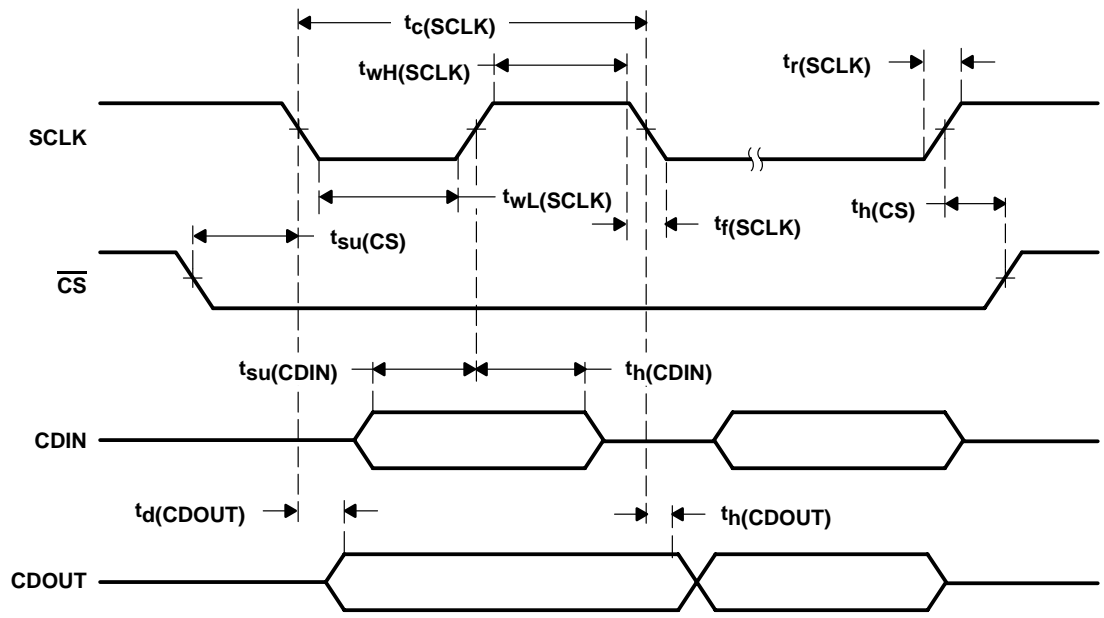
$t_{c(SCLK)}$

$t_{wH(SCLK)}$

$t_{r(SCLK)}$

SCLK

$t_{wL(SCLK)}$

$t_{su(CS)}$

$t_{f(SCLK)}$

$t_{h(CS)}$

$\overline{CS}$

$t_{su(CDIN)}$

$t_{h(CDIN)}$

CDIN

$t_{d(CDOUT)}$

$t_{h(CDOUT)}$

CDOUT